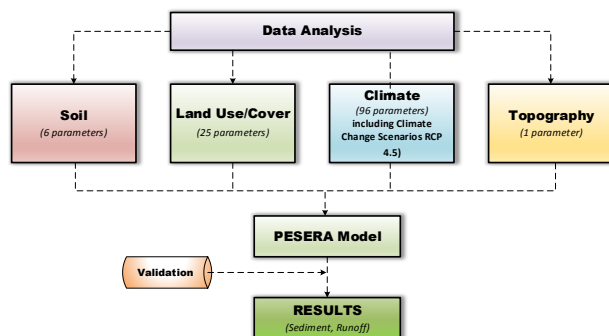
Data Analysis

Soil
(6 parameters)

Land Use/Cover
(25 parameters)

Climate
(96 parameters)
including Climate Change Scenarios RCP 4.5)

Topography
(1 parameter)

PESERA Model

Validation

RESULTS
(Sediment, Runoff)